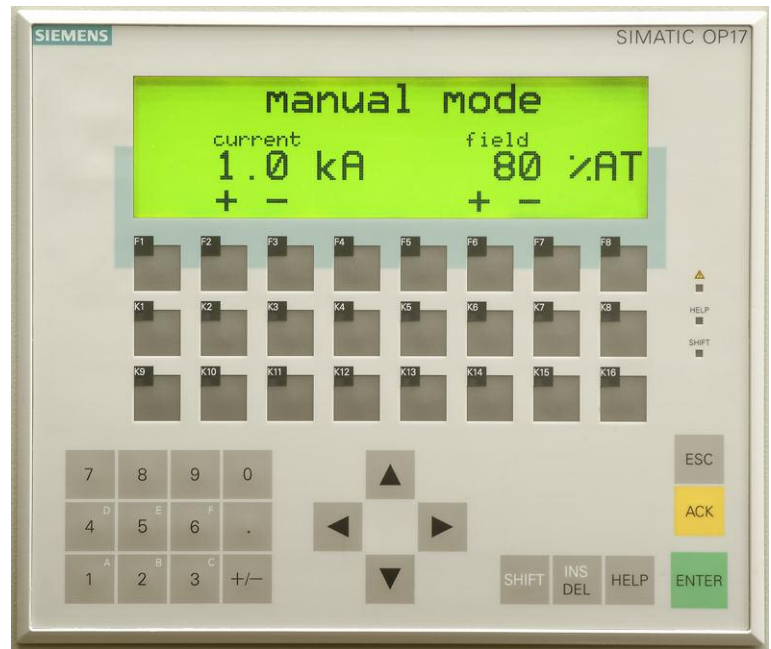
SIEMENS

SIMATIC OP17

manual mode

current
1.0 kA
+ −

field
80 %AT
+ −

F1 F2 F3 F4 F5 F6 F7 F8

K1 K2 K3 K4 K5 K6 K7 K8

K9 K10 K11 K12 K13 K14 K15 K16

HELP

SHIFT

7 8 9 0

D 4 E 5 F 6 .

A 1 B 2 C 3 +/−

▲ ◀ ▶ ▼

ESC

ACK

SHIFT INS DEL HELP ENTER